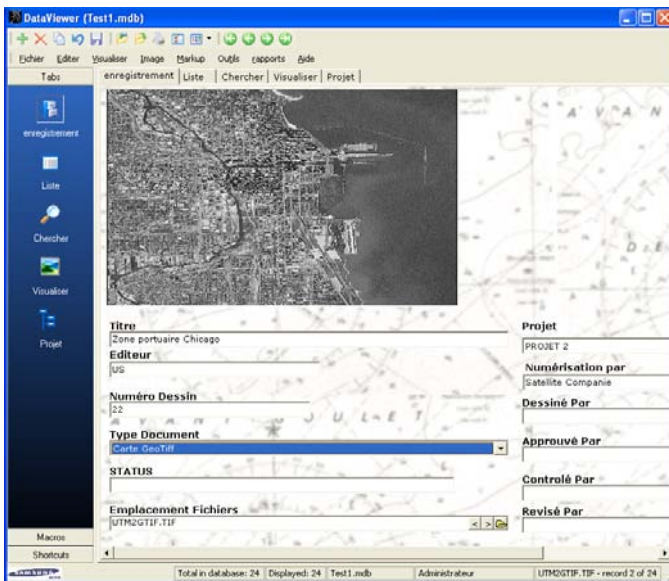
DataViewer (Test1.mdb)

Fichier Editer Visualiser Image Markup Outils rapports Aide

Tabs

enregistrement | Liste | Chercher | Visualiser | Projet

enregistrement

Liste

Chercher

Visualiser

Projet

Titre
Zone portuaire Chicago

Editeur
US

Numéro Dessin
22

Type Document
Carte GeoTiff

STATUS

Emplacement Fichiers
UTM2GTIF.TIF

Projet
PROJET 2

Numérisation par
Satellite Companie

Dessiné Par

Approuvé Par

Controlé Par

Revisé Par

Macros

Shortcuts

Total in database: 24 | Displayed: 24 | Test1.mdb | Administrateur | UTM2GTIF.TIF - record 2 of 24